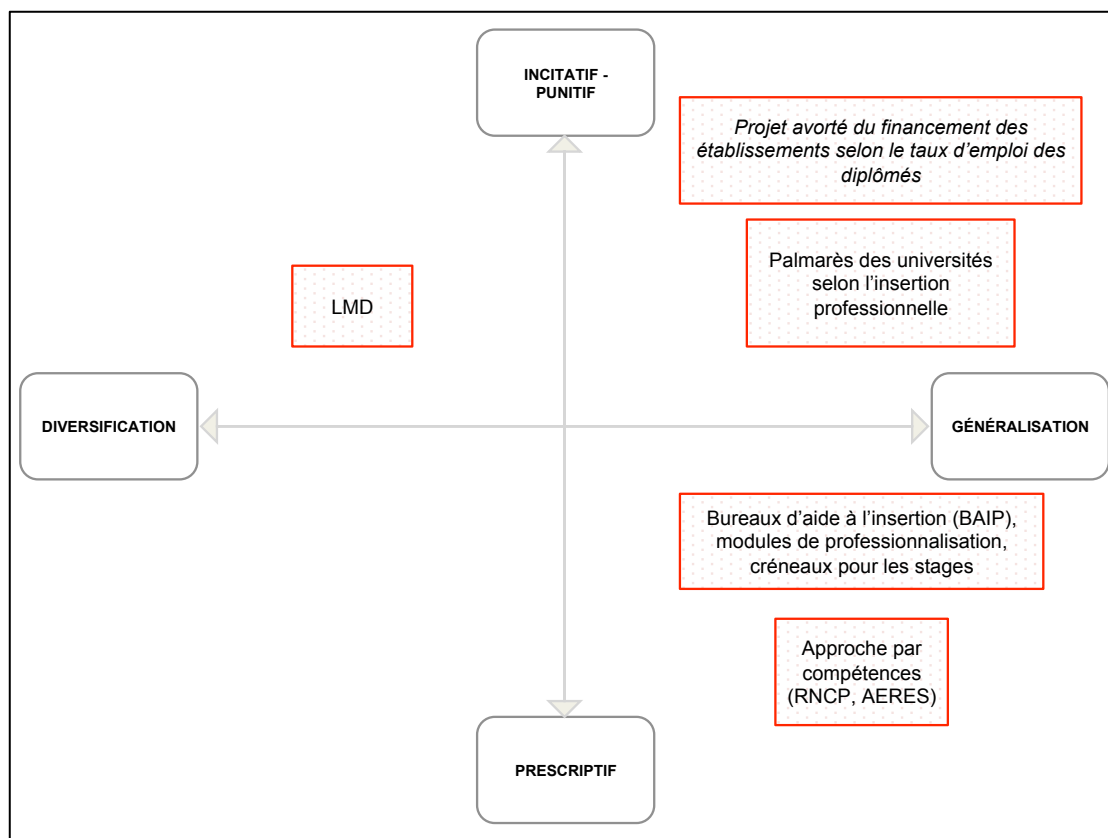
INCITATIF - PUNITIF

Projet avorté du financement des établissements selon le taux d'emploi des diplômés

Palmarès des universités selon l'insertion professionnelle

LMD

DIVERSIFICATION

GÉNÉRALISATION

Bureaux d'aide à l'insertion (BAIP), modules de professionnalisation, créneaux pour les stages

Approche par compétences (RNCP, AERES)

PRESCRIPTIF